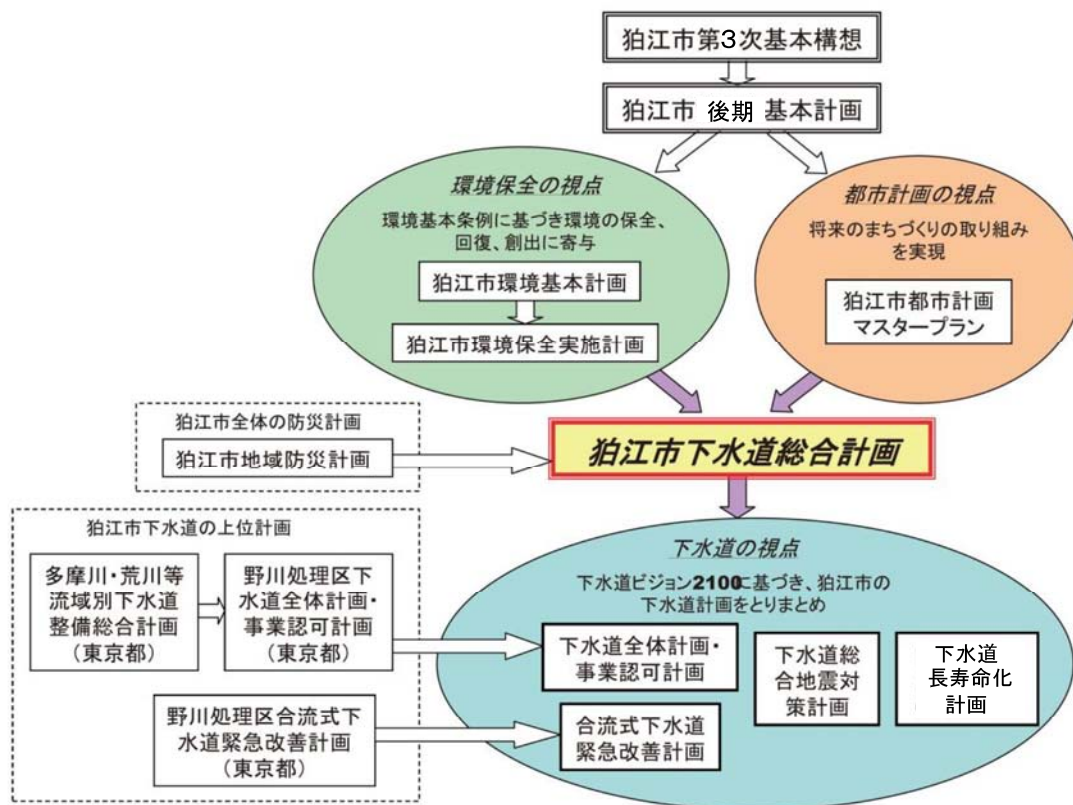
狛江市第3次基本構想

狛江市 後期 基本計画

環境保全の視点
環境基本条例に基づき環境の保全、回復、創出に寄与

狛江市環境基本計画

狛江市環境保全実施計画

都市計画の視点
将来のまちづくりの取り組みを実現

狛江市都市計画マスタープラン

狛江市全体の防災計画

狛江市地域防災計画

狛江市下水道総合計画

狛江市下水道の上位計画

多摩川・荒川等流域別下水道整備総合計画（東京都）

野川処理区下水道全体計画・事業認可計画（東京都）

野川処理区合流式下水道緊急改善計画（東京都）

下水道の視点
下水道ビジョン2100に基づき、狛江市の下水道計画をとりまとめ

下水道全体計画・事業認可計画

合流式下水道緊急改善計画

下水道総合地震対策計画

下水道長寿命化計画